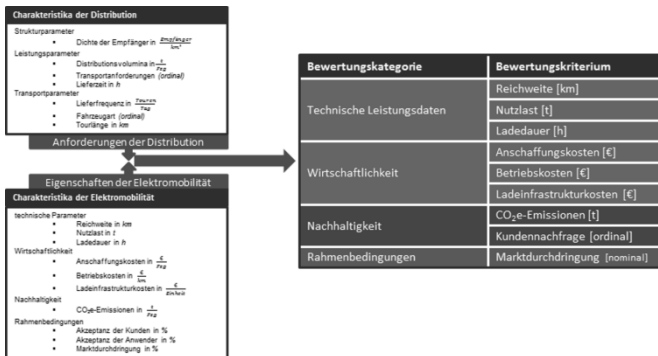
Charakteristika der Distribution

Strukturparameter
- Dichte der Empfänger in $\frac{Empfänger}{km^2}$

Leistungsparameter
- Distributionsvolumina in $\frac{t}{Tag}$
- Transportanforderungen (ordinal)
- Lieferzeit in h

Transportparameter
- Lieferfrequenz in $\frac{Touren}{Tag}$
- Fahrzeugart (ordinal)
- Tourlänge in km

Anforderungen der Distribution

Eigenschaften der Elektromobilität

Charakteristika der Elektromobilität

technische Parameter
- Reichweite in km
- Nutzlast in t
- Ladedauer in h

Wirtschaftlichkeit
- Anschaffungskosten in $\frac{€}{Tag}$
- Betriebskosten in $\frac{€}{km}$
- Ladeinfrastrukturkosten in $\frac{€}{Einheit}$

Nachhaltigkeit
- $CO_2$-Emissionen in $\frac{t}{Tag}$

Rahmenbedingungen
- Akzeptanz der Kunden in %
- Akzeptanz der Anwender in %
- Marktdurchdringung in %

| Bewertungskategorie | Bewertungskriterium |
|---|---|
| Technische Leistungsdaten | Reichweite [km] |
| | Nutzlast [t] |
| | Ladedauer [h] |
| Wirtschaftlichkeit | Anschaffungskosten [€] |
| | Betriebskosten [€] |
| | Ladeinfrastrukturkosten [€] |
| Nachhaltigkeit | $CO_2$-Emissionen [t] |
| | Kundennachfrage [ordinal] |
| Rahmenbedingungen | Marktdurchdringung [nominal] |